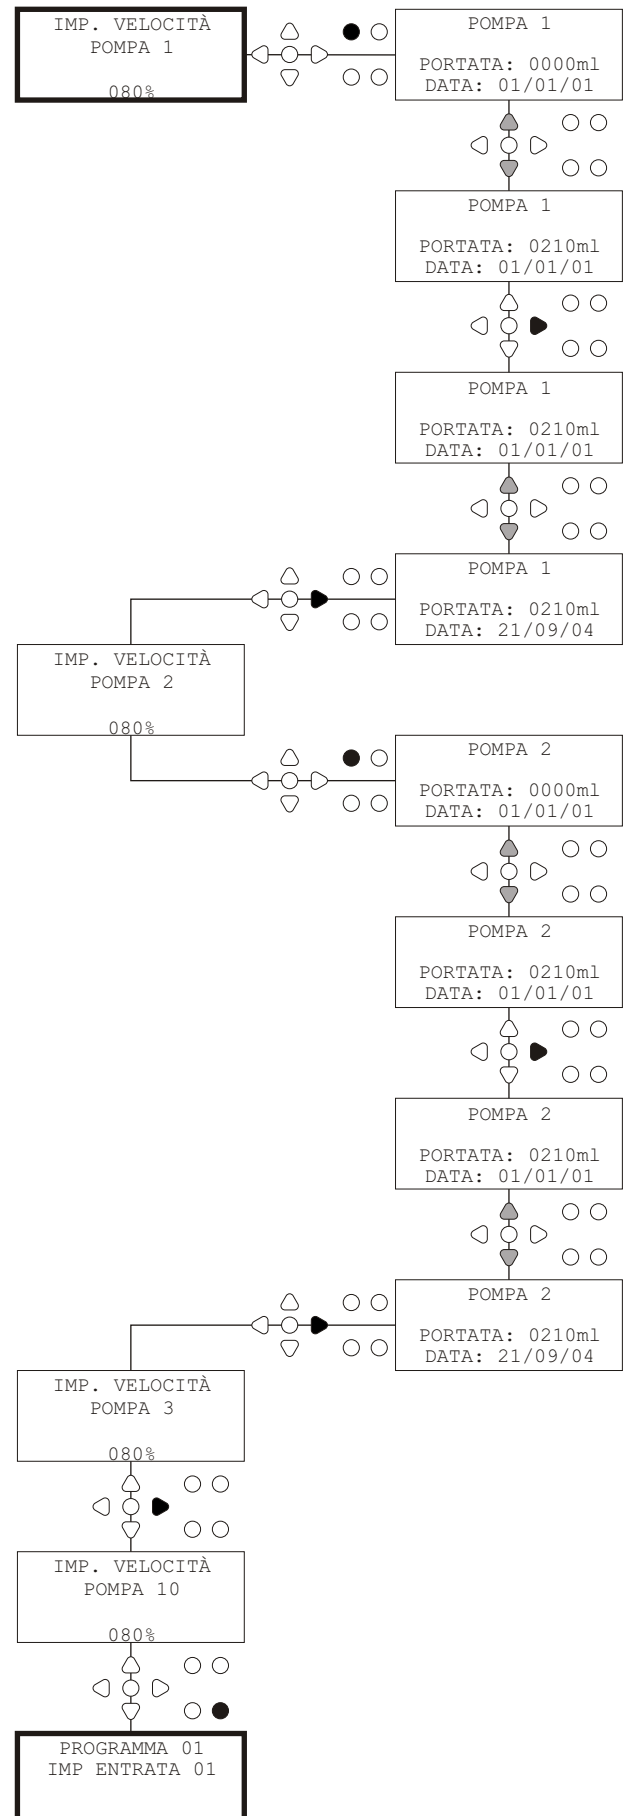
IMP. VELOCITÀ
POMPA 1

080%

POMPA 1

PORTATA: 0000ml
DATA: 01/01/01

POMPA 1

PORTATA: 0210ml
DATA: 01/01/01

POMPA 1

PORTATA: 0210ml
DATA: 01/01/01

POMPA 1

PORTATA: 0210ml
DATA: 21/09/04

IMP. VELOCITÀ
POMPA 2

080%

POMPA 2

PORTATA: 0000ml
DATA: 01/01/01

POMPA 2

PORTATA: 0210ml
DATA: 01/01/01

POMPA 2

PORTATA: 0210ml
DATA: 01/01/01

POMPA 2

PORTATA: 0210ml
DATA: 21/09/04

IMP. VELOCITÀ
POMPA 3

080%

IMP. VELOCITÀ
POMPA 10

080%

PROGRAMMA 01
IMP ENTRATA 01